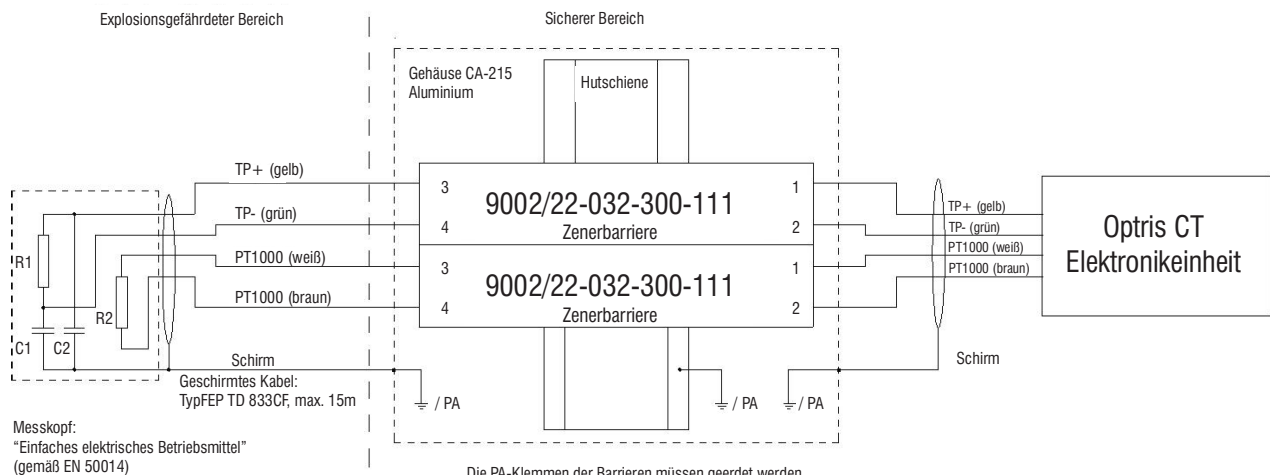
Explosionsgefährdeter Bereich

Sicherer Bereich

Gehäuse CA-215
Aluminium

Hutschiene

TP+ (gelb)

TP- (grün)

PT1000 (weiß)

PT1000 (braun)

R1

R2

C1

C2

3

4

3

4

9002/22-032-300-111
Zenerbarriere

9002/22-032-300-111
Zenerbarriere

1

2

1

2

TP+ (gelb)
TP- (grün)
PT1000 (weiß)
PT1000 (braun)

Optris CT
Elektronikeinheit

Schirm

Geschirmtes Kabel:
TypFEP TD 833CF, max. 15m

/ PA

/ PA

/ PA

Schirm

Messkopf:
"Einfaches elektrisches Betriebsmittel"
(gemäß EN 50014)

Die PA-Klemmen der Barrieren müssen geerdet werden.